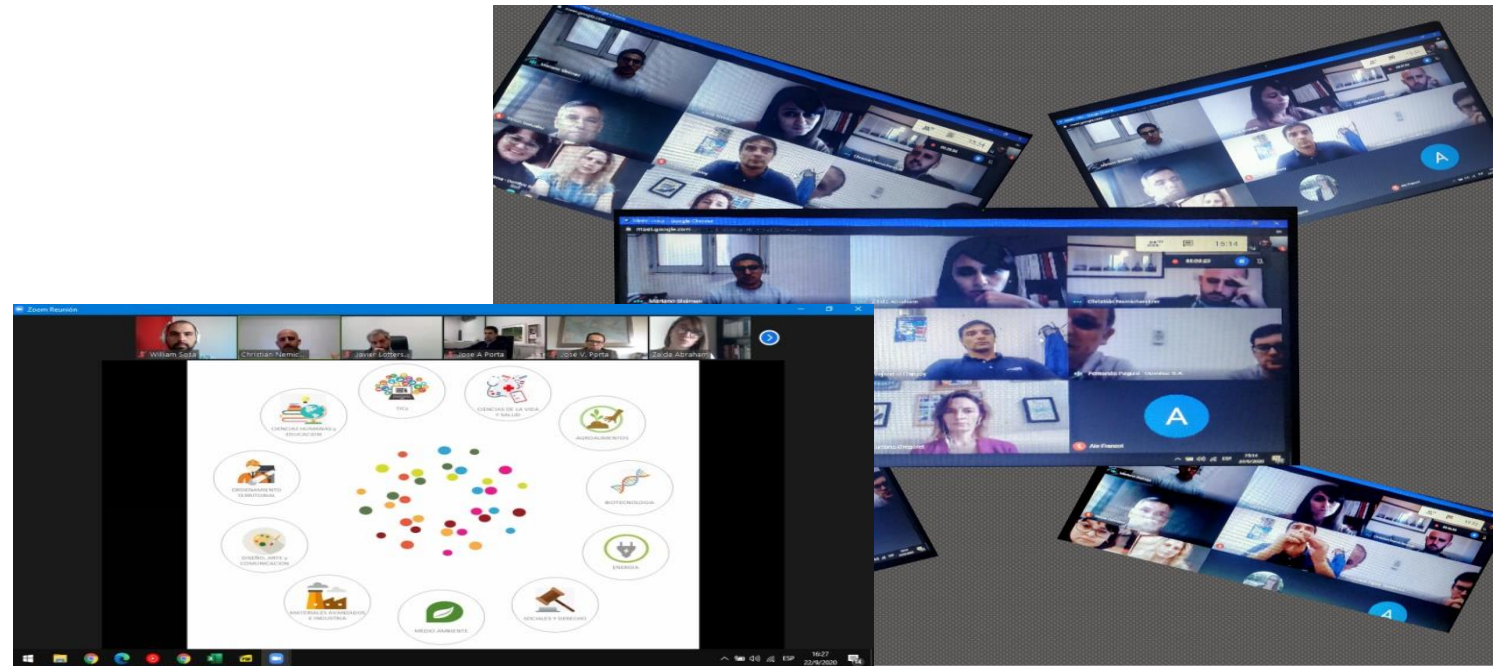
Zoom Reunión

William Sosa

Christian Nemuc...

Javier Lotters...

Jose A Porta

José V. Porta

Zaida Abraham

TICs

CIENCIAS DE LA VIDA Y SALUD

AGROALIMENTOS

BIOTECNOLOGÍA

ENERGÍA

SOCIALES Y DERECHO

MEDIO AMBIENTE

MATERIALES AVANZADOS E INDUSTRIA

DISEÑO, ARTE y COMUNICACIÓN

ORDENAMIENTO TERRITORIAL

CIENCIAS HUMANAS y EDUCACIÓN

16:27
22/9/2020

ESP

meet.google.com

19:14

Martinez Stalman

Christian Nemuchansky

Fernando Pagani

A

Ale Franzni